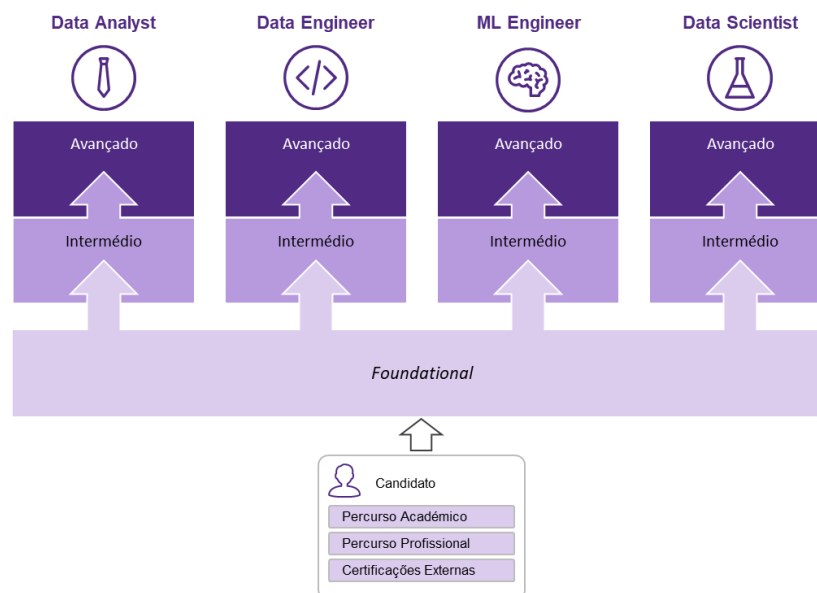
Data Analyst

Data Engineer

ML Engineer

Data Scientist

Avançado

Avançado

Avançado

Avançado

Intermédio

Intermédio

Intermédio

Intermédio

*Foundational*

Candidato

Percurso Académico

Percurso Profissional

Certificações Externas